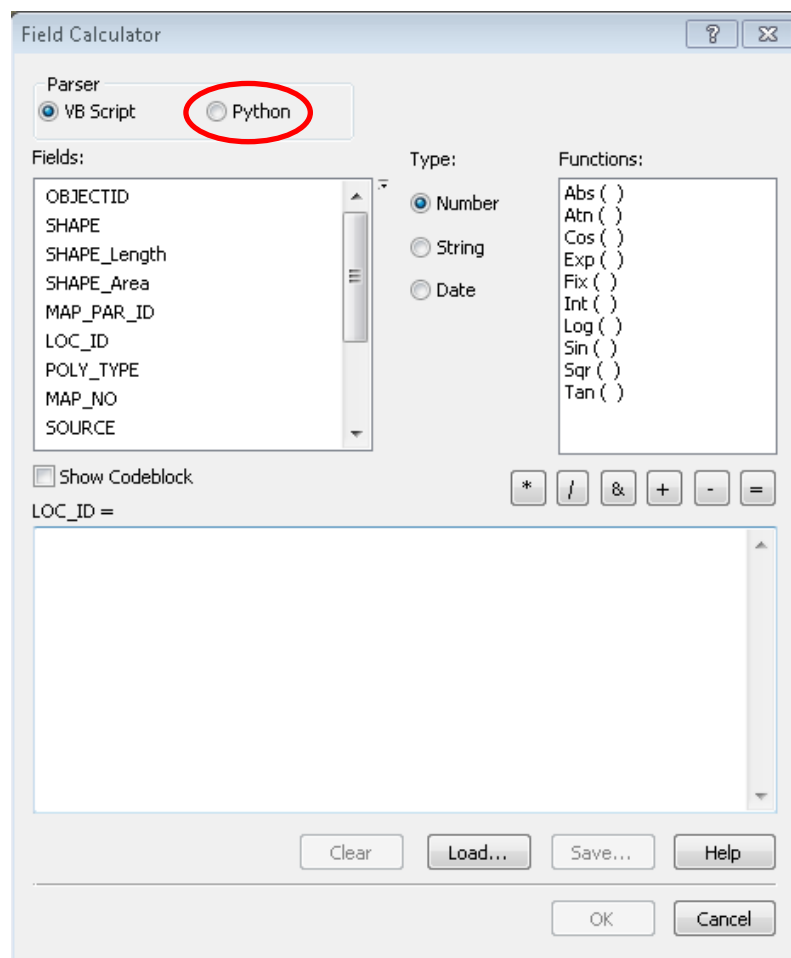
Field Calculator

?

Parser
VB Script
Python

Fields:
OBJECTID
SHAPE
SHAPE_Length
SHAPE_Area
MAP_PAR_ID
LOC_ID
POLY_TYPE
MAP_NO
SOURCE

Type:
Number
String
Date

Functions:
Abs ( )
Atn ( )
Cos ( )
Exp ( )
Fix ( )
Int ( )
Log ( )
Sin ( )
Sqr ( )
Tan ( )

Show Codeblock

* / & + - =

LOC_ID =

Clear
Load...
Save...
Help

OK
Cancel